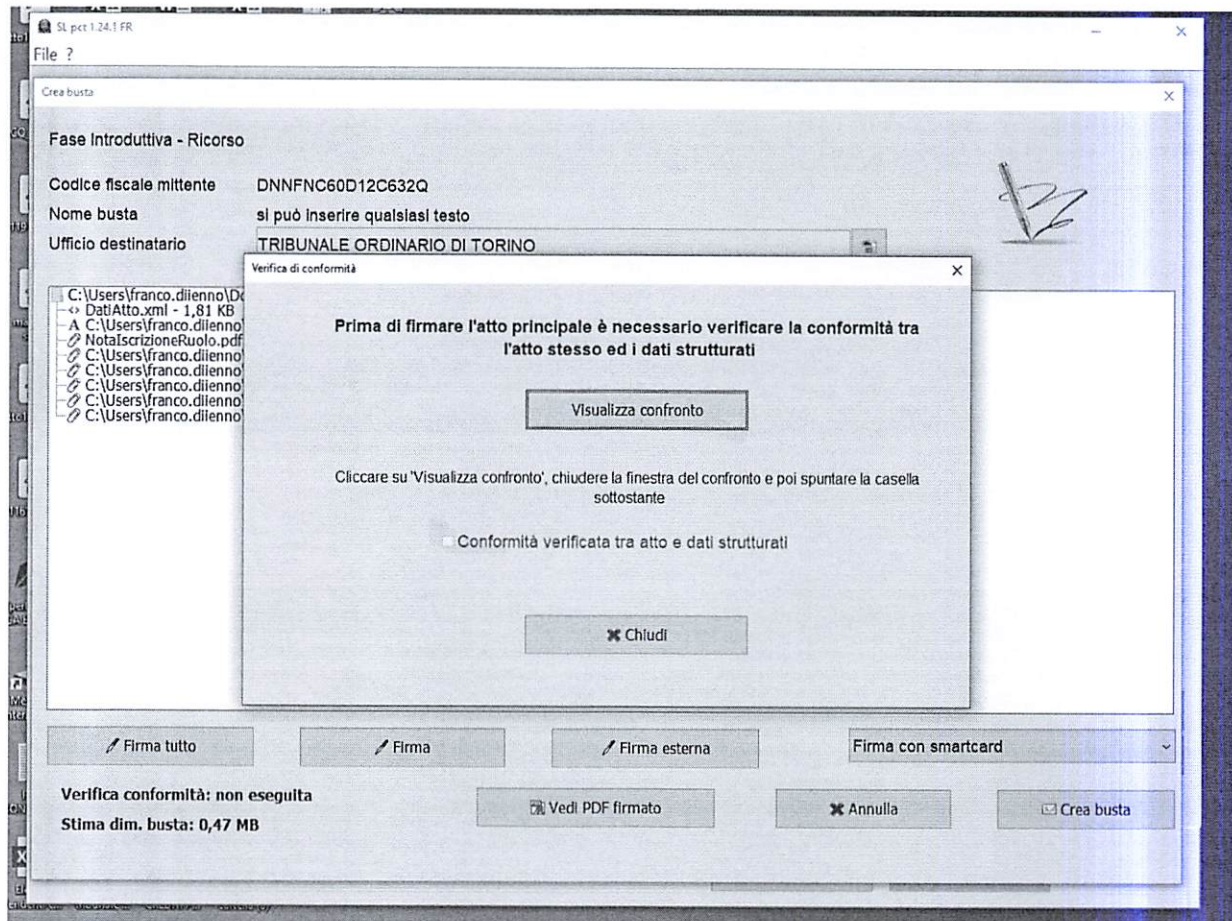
SL pct 1.24.1 FR
File ?

Crea busta

Fase Introduttiva - Ricorso

Codice fiscale mittente DNNFNC60D12C632Q
Nome busta si può inserire qualsiasi testo
Ufficio destinatario TRIBUNALE ORDINARIO DI TORINO

C:\Users\franco.diienno\Do
DatiAtto.xml - 1,81 KB
C:\Users\franco.diienno\
NotaIscrizioneRuolo.pdf
C:\Users\franco.diienno\
C:\Users\franco.diienno\
C:\Users\franco.diienno\
C:\Users\franco.diienno\
C:\Users\franco.diienno\

Verifica di conformità

Prima di firmare l'atto principale è necessario verificare la conformità tra l'atto stesso ed i dati strutturati

Visualizza confronto

Cliccare su 'Visualizza confronto', chiudere la finestra del confronto e poi spuntare la casella sottostante

Conformità verificata tra atto e dati strutturati

Chiudi

Firma tutto
Firma
Firma esterna
Firma con smartcard

Verifica conformità: non eseguita
Stima dim. busta: 0,47 MB

Vedi PDF firmato
Annulla
Crea busta